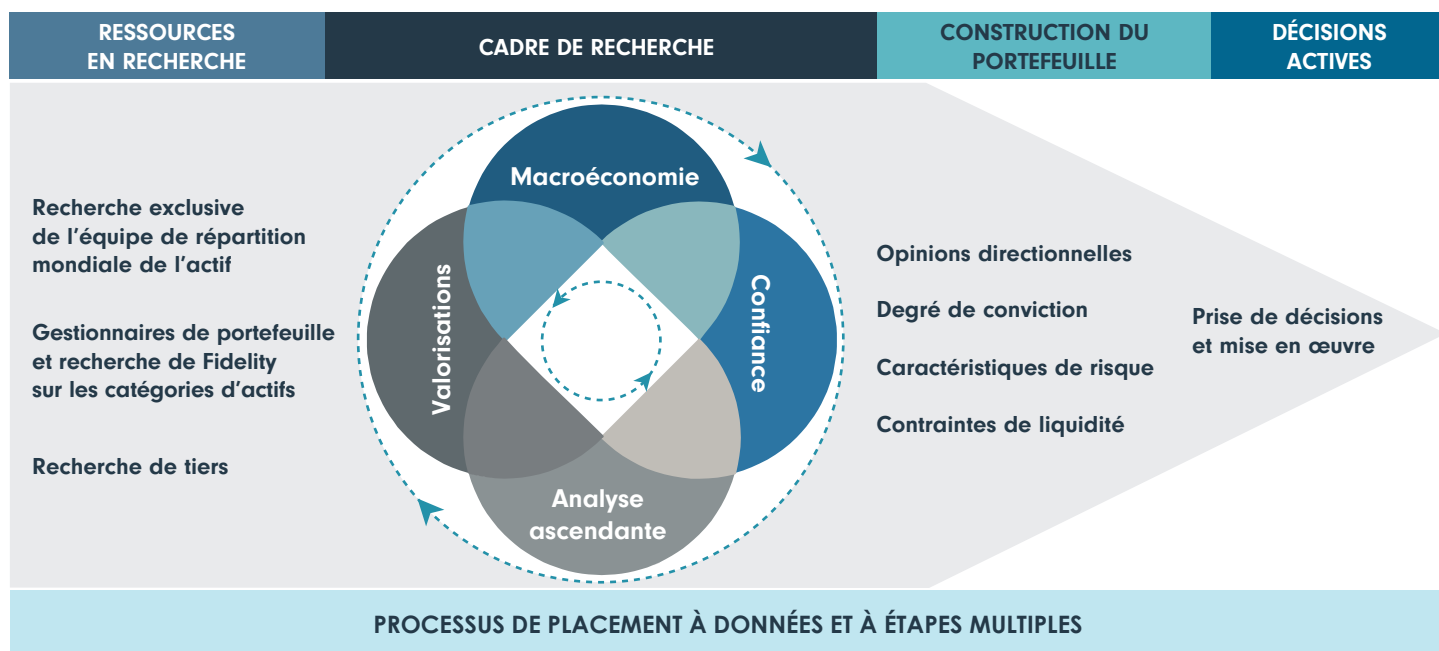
RESSOURCES EN RECHERCHE

CADRE DE RECHERCHE

CONSTRUCTION DU PORTEFEUILLE

DÉCISIONS ACTIVES

Recherche exclusive de l'équipe de répartition mondiale de l'actif

Gestionnaires de portefeuille et recherche de Fidelity sur les catégories d'actifs

Recherche de tiers

Macroéconomie

Valorisations

Confiance

Analyse ascendante

Opinions directionnelles

Degré de conviction

Caractéristiques de risque

Contraintes de liquidité

Prise de décisions et mise en œuvre

PROCESSUS DE PLACEMENT À DONNÉES ET À ÉTAPES MULTIPLES